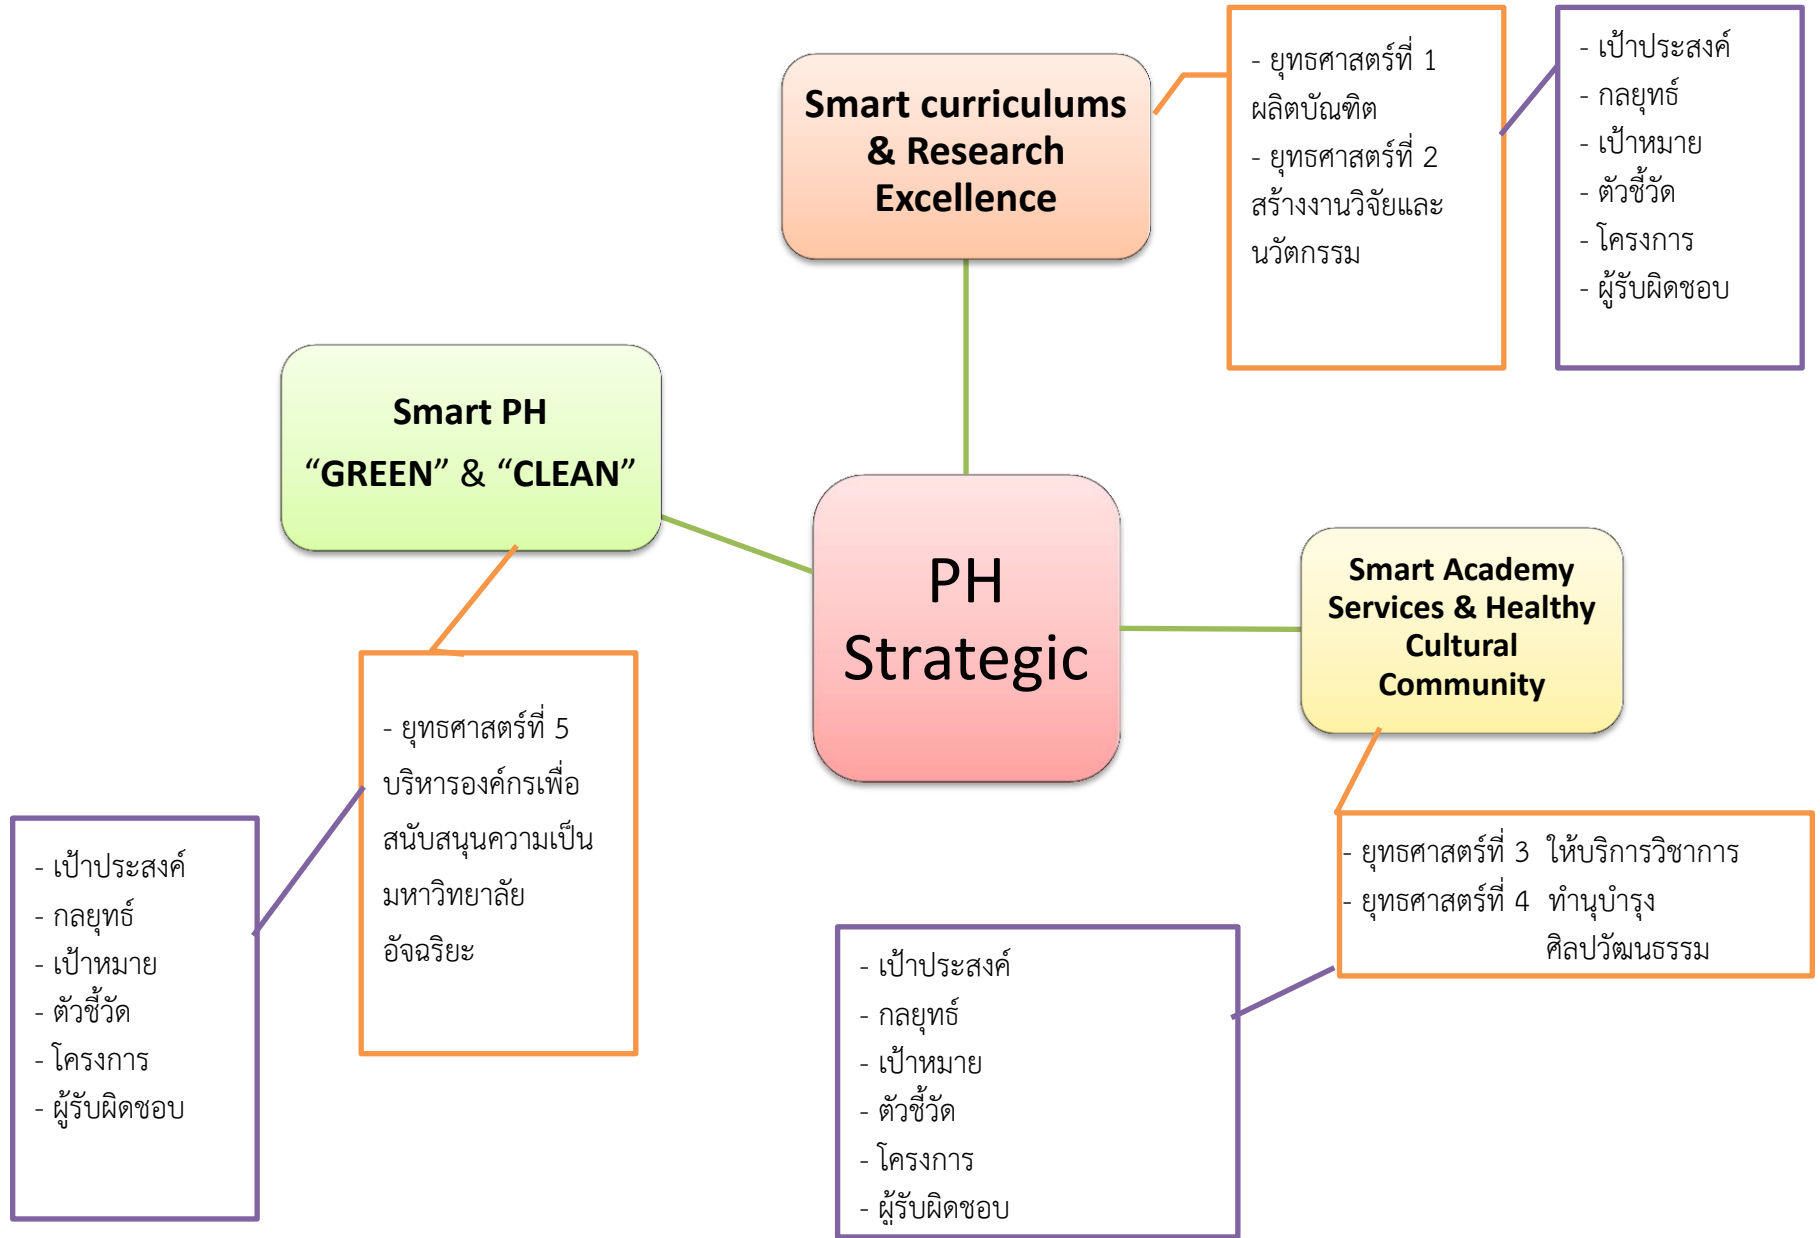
Smart curriculums & Research Excellence

- ยุทธศาสตร์ที่ 1 ผลิตบัณฑิต
- ยุทธศาสตร์ที่ 2 สร้างงานวิจัยและนวัตกรรม

- เป้าประสงค์
- กลยุทธ์
- เป้าหมาย
- ตัวชี้วัด
- โครงการ
- ผู้รับผิดชอบ

Smart PH
“GREEN” & “CLEAN”

PH Strategic

Smart Academy Services & Healthy Cultural Community

- ยุทธศาสตร์ที่ 5 บริหารองค์กรเพื่อสนับสนุนความเป็นมหาวิทยาลัยอัจฉริยะ

- เป้าประสงค์
- กลยุทธ์
- เป้าหมาย
- ตัวชี้วัด
- โครงการ
- ผู้รับผิดชอบ

- ยุทธศาสตร์ที่ 3 ให้บริการวิชาการ
- ยุทธศาสตร์ที่ 4 ทำนุบำรุงศิลปวัฒนธรรม

- เป้าประสงค์
- กลยุทธ์
- เป้าหมาย
- ตัวชี้วัด
- โครงการ
- ผู้รับผิดชอบ